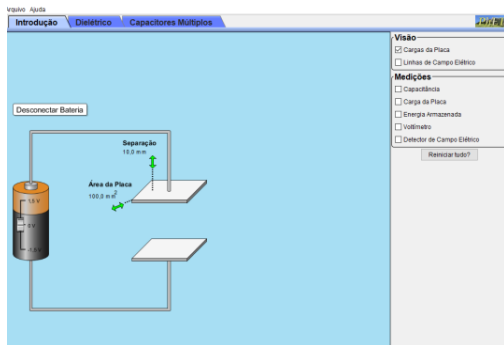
Arquivo Ajuda

Introdução Dielétrico Capacitores Múltiplos

Desconectar Bateria

Separação
10,0 mm

Área da Placa
100,0 mm$^2$

1,5 V
0 V
-1,5 V

Visão
Cargas da Placa
Linhas de Campo Elétrico

Medições
Capacitância
Carga da Placa
Energia Armazenada
Voltímetro
Detector de Campo Elétrico

Reiniciar tudo?